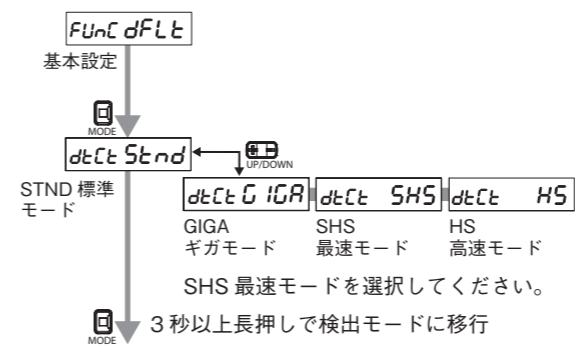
FUnC dFLt
基本設定

MODE
dtCt Stnd
UP/DOWN
STND 標準モード

dtCt GIGA
GIGA
ギガモード

dtCt SHS
SHS
最速モード

dtCt HS
HS
高速モード

SHS 最速モードを選択してください。

MODE
3秒以上長押しで検出モードに移行